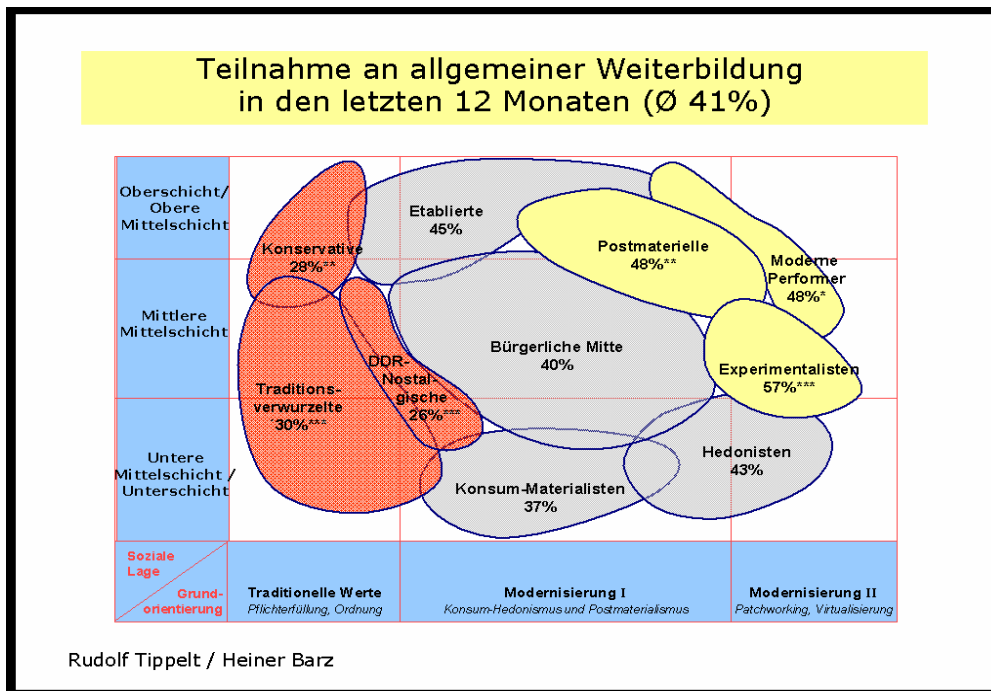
Teilnahme an allgemeiner Weiterbildung in den letzten 12 Monaten (Ø 41%)

Oberschicht/ Obere Mittelschicht

Mittlere Mittelschicht

Untere Mittelschicht / Unterschicht

Konservative 28%**

Etablierte 45%

Postmaterielle 48%**

Moderne Performer 48%*

DDR-Nostalgische 26%***

Traditionsverwurzelte 30%***

Bürgerliche Mitte 40%

Experimentalisten 57%***

Hedonisten 43%

Konsum-Materialisten 37%

Soziale Lage

Grundorientierung

Traditionelle Werte
Pflichterfüllung, Ordnung

Modernisierung I
Konsum-Hedonismus und Postmaterialismus

Modernisierung II
Patchworking, Virtualisierung

Rudolf Tippelt / Heiner Barz